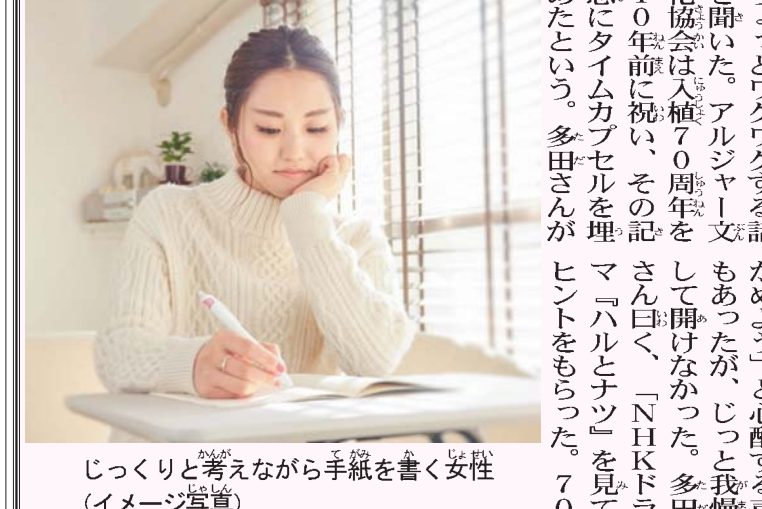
じっくりと考えながら手紙を書く女性（イメージ写真）

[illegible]っとワクワクする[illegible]と聞いた。アルジャー文化協会は入植70周年を10年前に祝い、その記念にタイムカプセルを埋めたという。多田さんが

かめよう」と心配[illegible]もあったが、じっと我慢して開けなかった。多田さん曰く、「NHKドラマ『ハルとナツ』を見てヒントをもらった。70